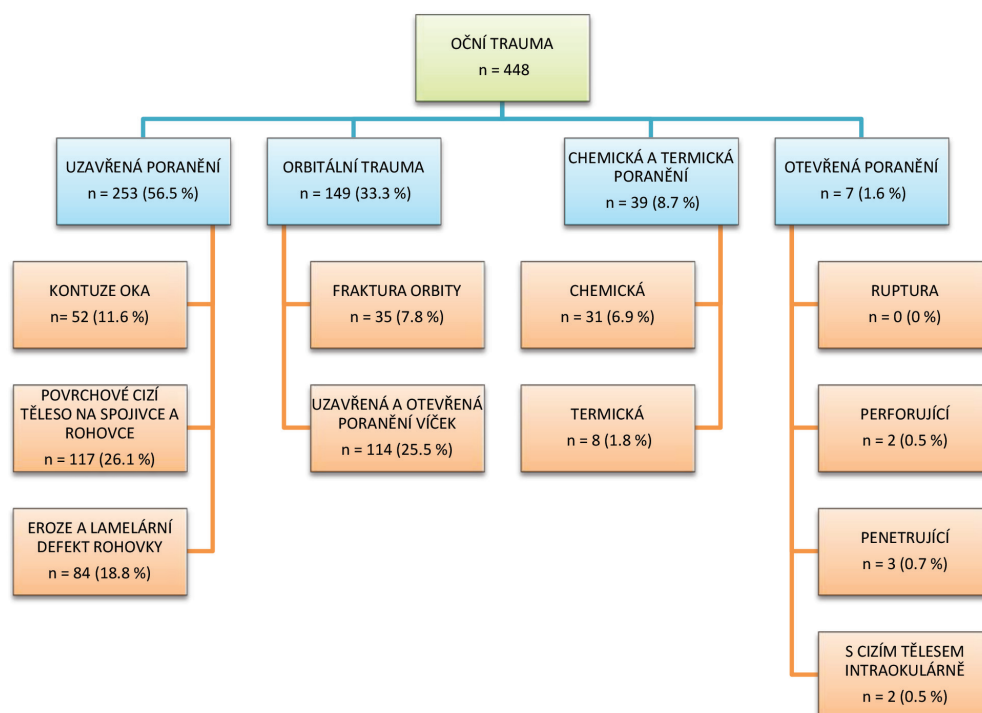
OČNÍ TRAUMA
n = 448

UZAVŘENÁ PORANĚNÍ
n = 253 (56.5 %)

KONTUZE OKA
n= 52 (11.6 %)

POVRCHOVÉ CIZÍ TĚLESO NA SPOJIVCE A ROHOVCE
n = 117 (26.1 %)

EROZE A LAMELÁRNÍ DEFEKT ROHOVKY
n = 84 (18.8 %)

ORBITÁLNÍ TRAUMA
n = 149 (33.3 %)

FRAKTURA ORBITY
n = 35 (7.8 %)

UZAVŘENÁ A OTEVŘENÁ PORANĚNÍ VÍČEK
n = 114 (25.5 %)

CHEMICKÁ A TERMICKÁ PORANĚNÍ
n = 39 (8.7 %)

CHEMICKÁ
n = 31 (6.9 %)

TERMICKÁ
n = 8 (1.8 %)

OTEVŘENÁ PORANĚNÍ
n = 7 (1.6 %)

RUPTURA
n = 0 (0 %)

PERFORUJÍCÍ
n = 2 (0.5 %)

PENETRUJÍCÍ
n = 3 (0.7 %)

S CIZÍM TĚLESEM INTRAOKULÁRNĚ
n = 2 (0.5 %)